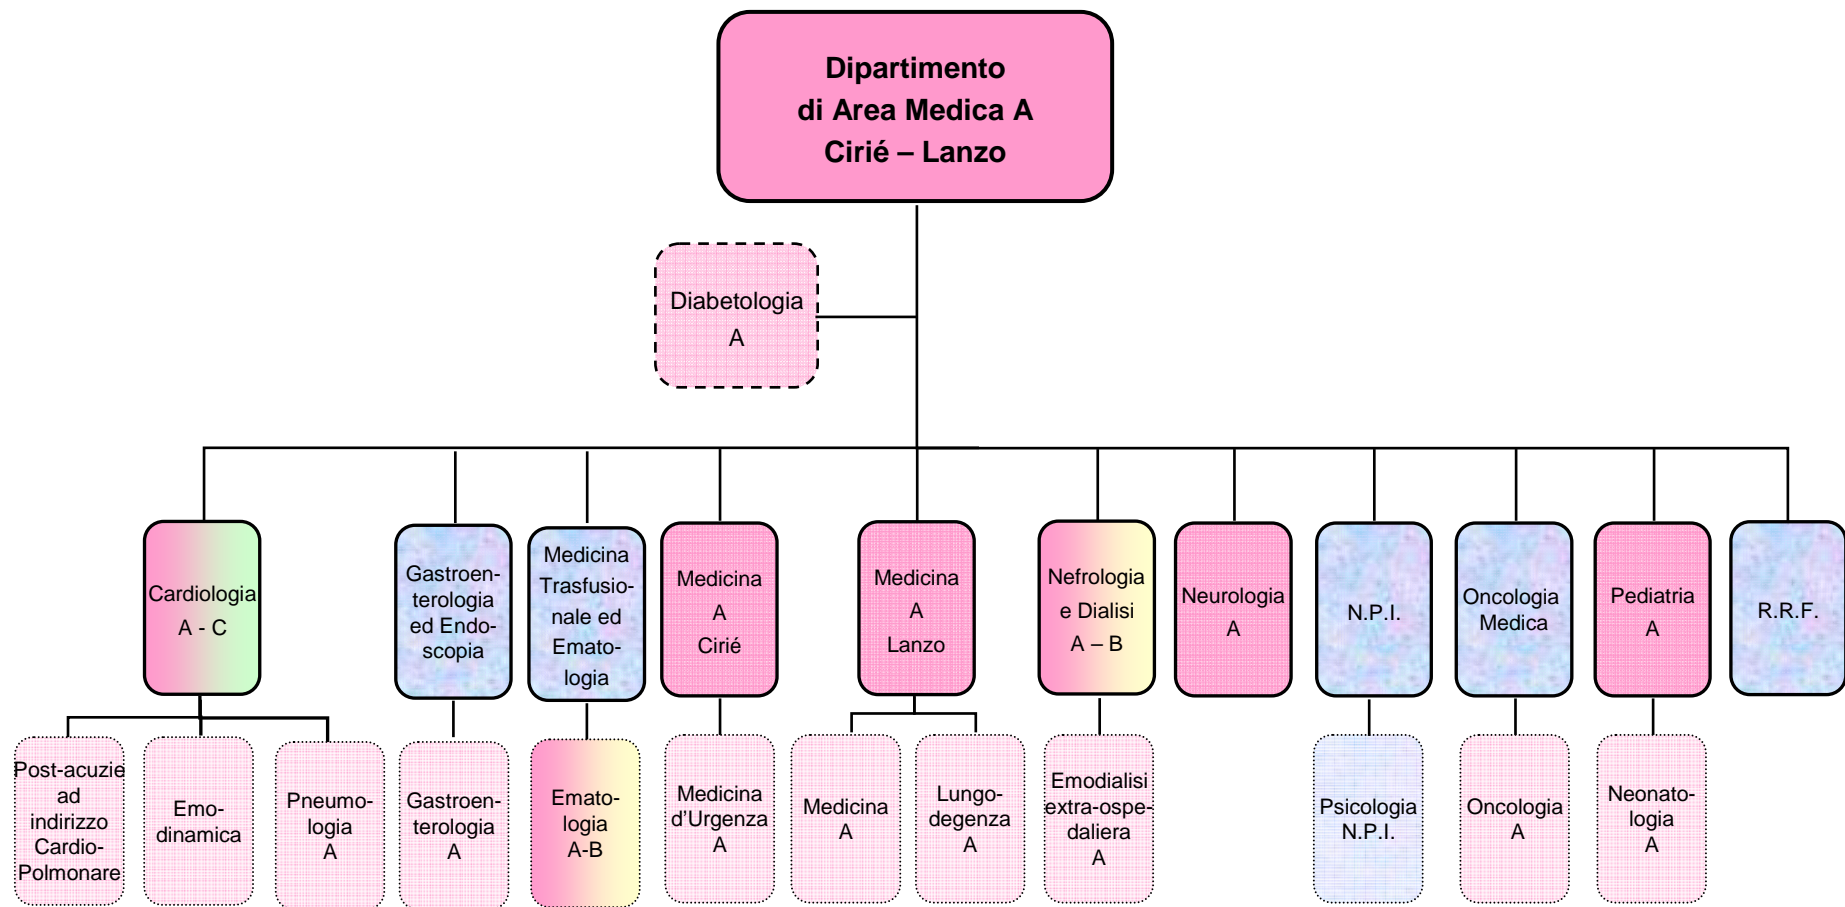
Dipartimento
di Area Medica A
Cirié – Lanzo

Diabetologia
A

Cardiologia
A - C

Gastroenterologia ed Endoscopia

Medicina Trasfusionale ed Ematologia

Medicina
A
Cirié

Medicina
A
Lanzo

Nefrologia e Dialisi
A – B

Neurologia
A

N.P.I.

Oncologia Medica

Pediatria
A

R.R.F.

Post-acuzie ad indirizzo Cardio-Polmonare

Emodinamica

Pneumologia
A

Gastroenterologia
A

Ematologia
A-B

Medicina d'Urgenza
A

Medicina
A

Lungodegenza
A

Emodialisi extra-ospedaliera
A

Psicologia
N.P.I.

Oncologia
A

Neonatologia
A